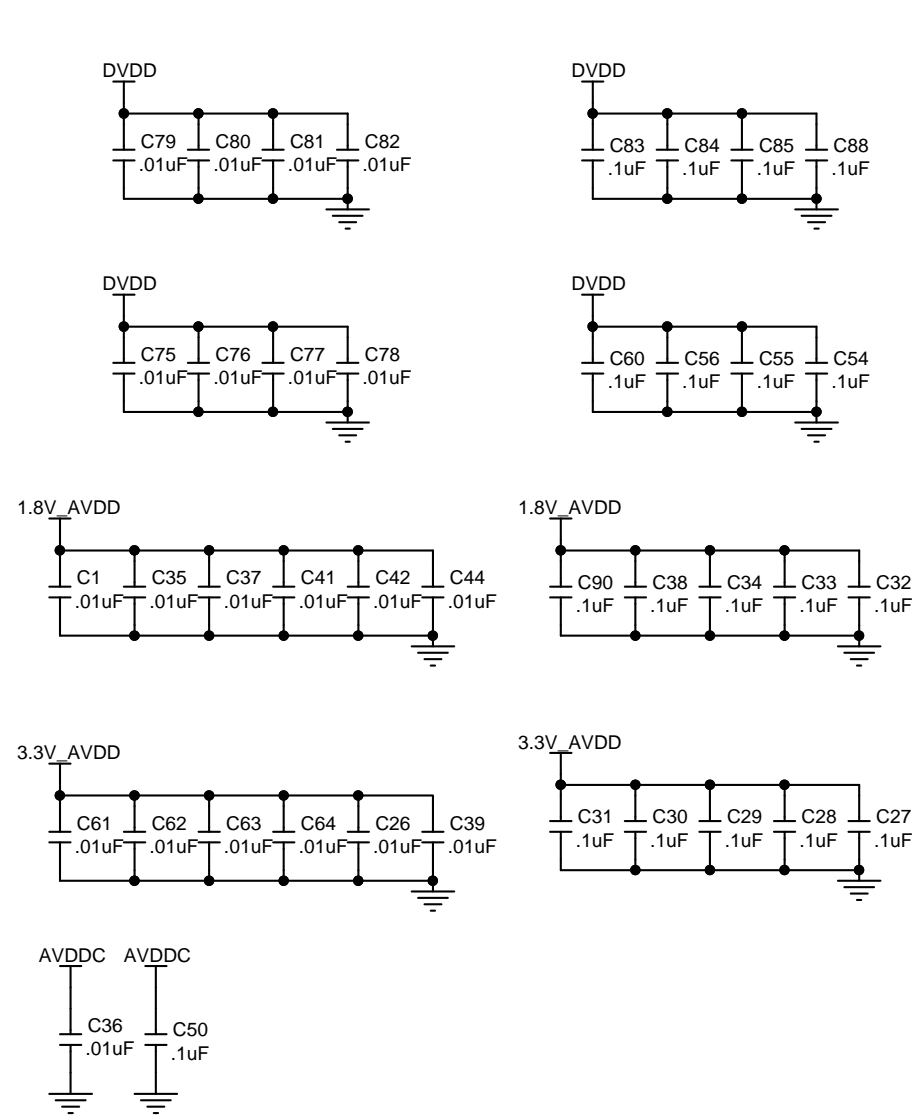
DVDD
C79 .01uF C80 .01uF C81 .01uF C82 .01uF

DVDD
C83 .1uF C84 .1uF C85 .1uF C88 .1uF

DVDD
C75 .01uF C76 .01uF C77 .01uF C78 .01uF

DVDD
C60 .1uF C56 .1uF C55 .1uF C54 .1uF

1.8V_AVDD
C1 .01uF C35 .01uF C37 .01uF C41 .01uF C42 .01uF C44 .01uF

1.8V_AVDD
C90 .1uF C38 .1uF C34 .1uF C33 .1uF C32 .1uF

3.3V_AVDD
C61 .01uF C62 .01uF C63 .01uF C64 .01uF C26 .01uF C39 .01uF

3.3V_AVDD
C31 .1uF C30 .1uF C29 .1uF C28 .1uF C27 .1uF

AVDDC AVDDC
C36 .01uF C50 .1uF